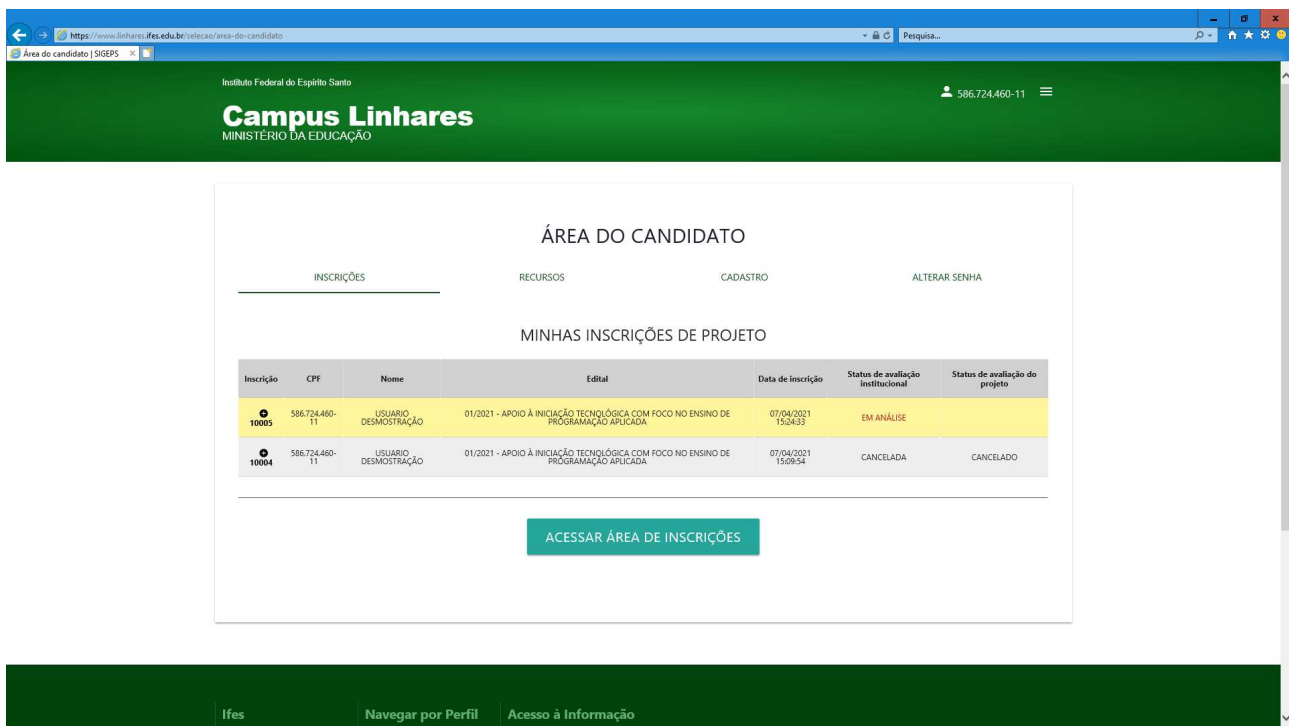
https://www.linhares.ifes.edu.br/selecao/area-do-candidato

Pesquisa...

Área do candidato | SIGEPS

Instituto Federal do Espírito Santo

Campus Linhares
MINISTÉRIO DA EDUCAÇÃO

586.724.460-11

ÁREA DO CANDIDATO

INSCRIÇÕES RECURSOS CADASTRO ALTERAR SENHA

MINHAS INSCRIÇÕES DE PROJETO

| Inscrição | CPF | Nome | Edital | Data de inscrição | Status de avaliação institucional | Status de avaliação do projeto |
|---|---|---|---|---|---|---|
| 10005 | 586.724.460-11 | USUARIO DESMOSTRAÇÃO | 01/2021 - APOIO À INICIAÇÃO TECNOLÓGICA COM FOCO NO ENSINO DE PROGRAMAÇÃO APLICADA | 07/04/2021 15:24:33 | EM ANÁLISE | |
| 10004 | 586.724.460-11 | USUARIO DESMOSTRAÇÃO | 01/2021 - APOIO À INICIAÇÃO TECNOLÓGICA COM FOCO NO ENSINO DE PROGRAMAÇÃO APLICADA | 07/04/2021 15:09:54 | CANCELADA | CANCELADO |

ACESSAR ÁREA DE INSCRIÇÕES

Ifes Navegar por Perfil Acesso à Informação